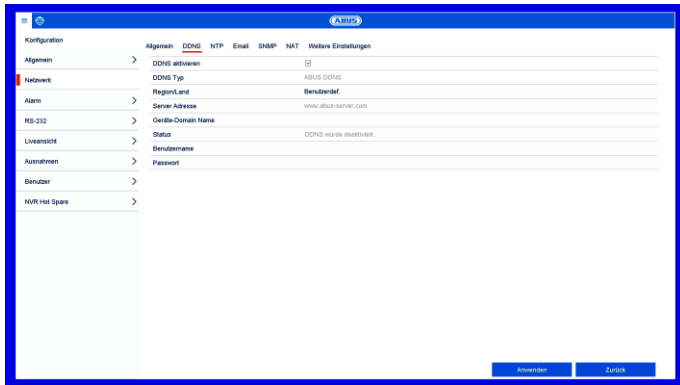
ABUS

Konfiguration

Allgemein

Netzwerk

Alarm

RS-232

Liveansicht

Ausnahmen

Benutzer

NVR Hot Spare

Allgemein DDNS NTP Email SNMP NAT Weitere Einstellungen

| | |
|---|---|
| DDNS aktivieren | ☑ |
| DDNS Typ | ABUS DDNS |
| Region/Land | Benutzerdef. |
| Server Adresse | www.abus-server.com |
| Geräte-Domain Name | |
| Status | DDNS wurde deaktiviert. |
| Benutzername | |
| Passwort | |

Anwenden Zurück